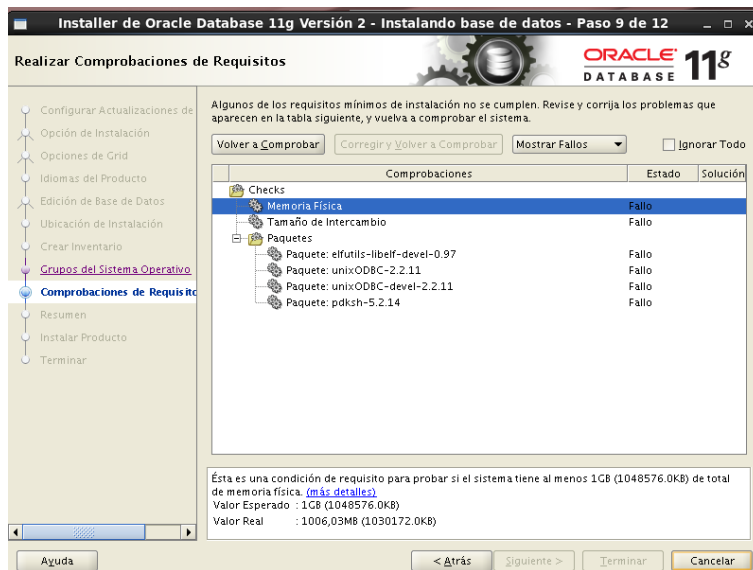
Installer de Oracle Database 11g Versión 2 - Instalando base de datos - Paso 9 de 12

Realizar Comprobaciones de Requisitos

ORACLE DATABASE 11g

Configurar Actualizaciones de
Opción de Instalación
Opciones de Grid
Idiomas del Producto
Edición de Base de Datos
Ubicación de Instalación
Crear Inventario
Grupos del Sistema Operativo
Comprobaciones de Requisito
Resumen
Instalar Producto
Terminar

Algunos de los requisitos mínimos de instalación no se cumplen. Revise y corrija los problemas que aparecen en la tabla siguiente, y vuelva a comprobar el sistema.

Volver a Comprobar | Corregir y Volver a Comprobar | Mostrar Fallos | Ignorar Todo

| Comprobaciones | Estado | Solución |
|---|---|---|
| Checks | | |
| Memoria Física | Fallo | |
| Tamaño de Intercambio | Fallo | |
| Paquetes | | |
| Paquete: elfutils-libelf-devel-0.97 | Fallo | |
| Paquete: unixODBC-2.2.11 | Fallo | |
| Paquete: unixODBC-devel-2.2.11 | Fallo | |
| Paquete: pdksh-5.2.14 | Fallo | |

Ésta es una condición de requisito para probar si el sistema tiene al menos 1GB (1048576.0KB) de total de memoria física. (más detalles)
Valor Esperado : 1GB (1048576.0KB)
Valor Real : 1006,03MB (1030172.0KB)

Ayuda | < Atrás | Siguiente > | Terminar | Cancelar